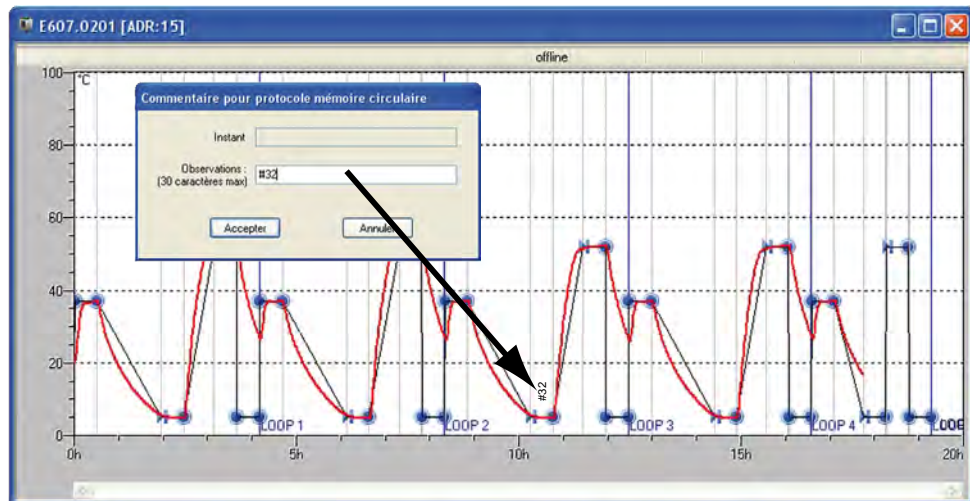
E607.0201 [ADR:15]

offline

100
°C
80
60
40
20
0

Commentaire pour protocole mémoire circulaire

Instant

Observations :
(30 caractères max)
#32

Accepter
Annuler

#32

LOOP 1
LOOP 2
LOOP 3
LOOP 4
LOOE

0h
5h
10h
15h
20h